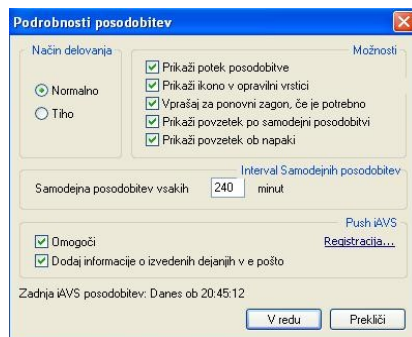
Podrobnosti posodobitev

Način delovanja
Normalno
Tiho

Možnosti
Prikaži potek posodobitve
Prikaži ikono v opravilni vrstici
Vprašaj za ponovni zagon, če je potrebno
Prikaži povzetek po samodejni posodobitvi
Prikaži povzetek ob napaki

Interval Samodejnih posodobitev
Samodejna posodobitev vsakih 240 minut

Push iAVS
Omogoči
Registracija...
Dodaj informacije o izvedenih dejanjih v e pošto

Zadnja iAVS posodobitev: Danes ob 20:45:12

V redu
Prekliči